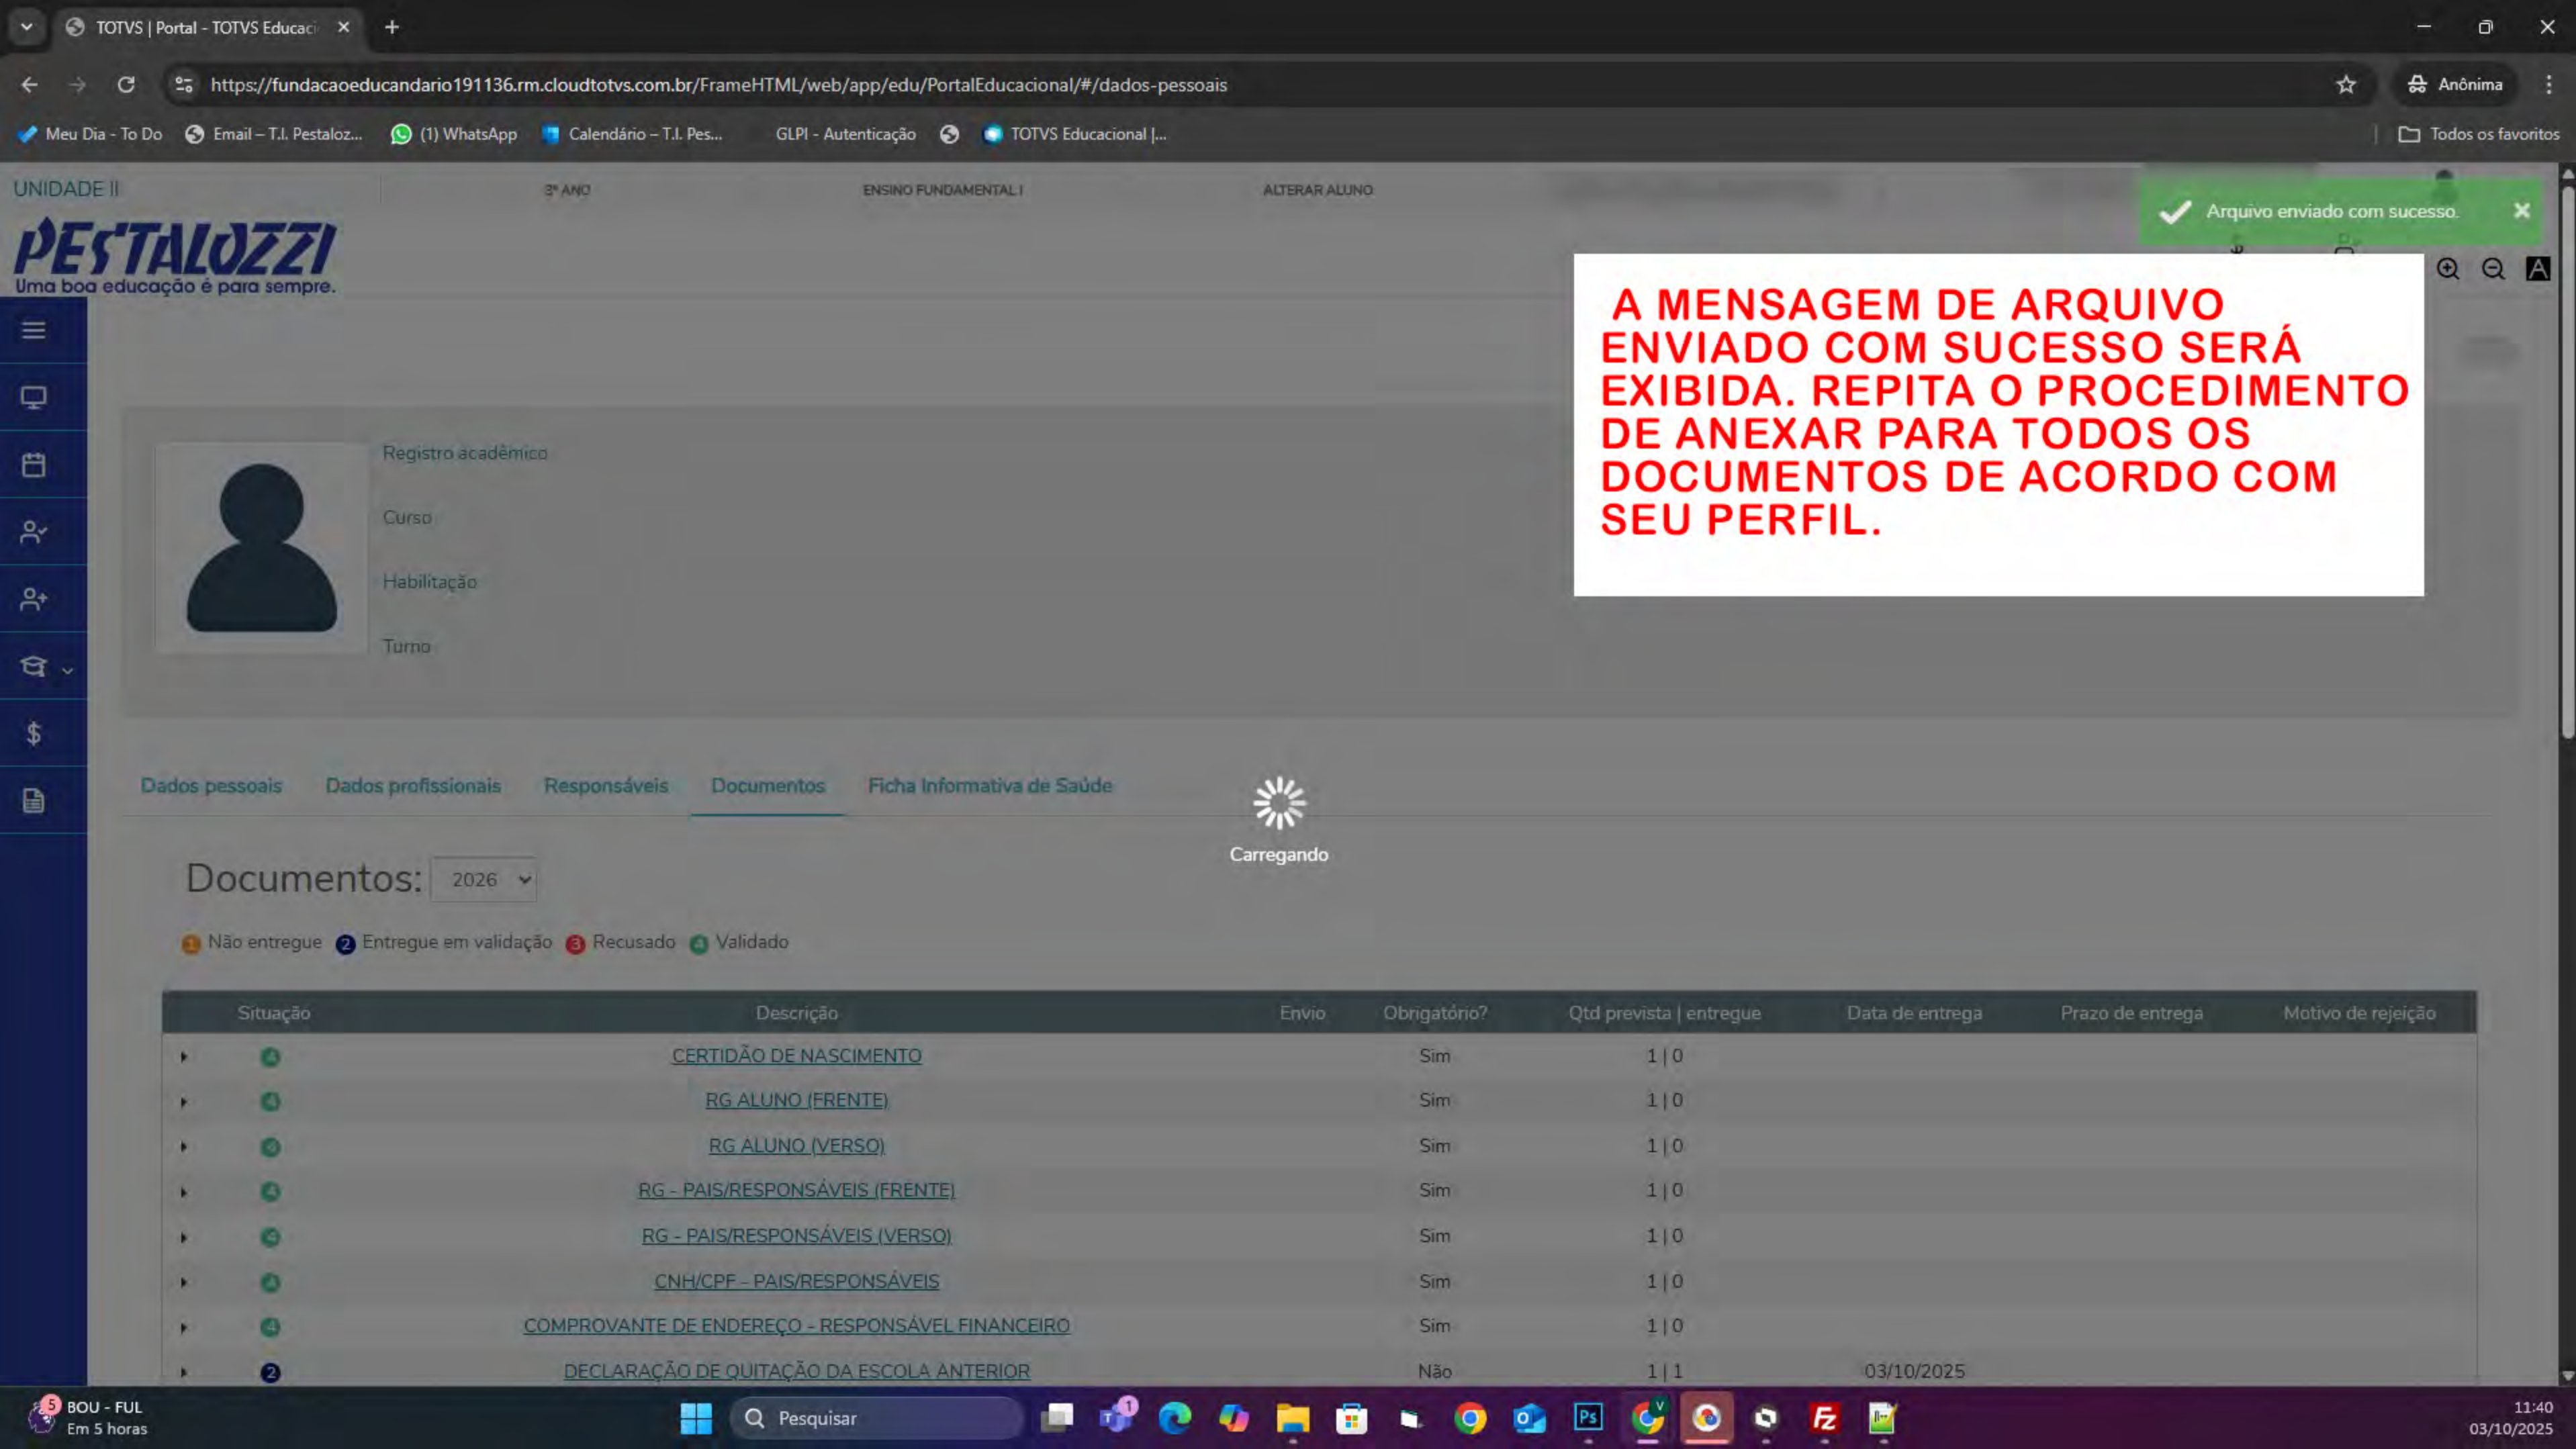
TOTVS | Portal - TOTVS Educaci ×

https://fundacaoeducandario191136.rm.cloudtotvs.com.br/FrameHTML/web/app/edu/PortalEducacional/#/dados-pessoais

Anônima

Meu Dia - To Do | Email – T.I. Pestaloz... | (1) WhatsApp | Calendário – T.I. Pes... | GLPI - Autenticação | TOTVS Educacional |... | Todos os favoritos

UNIDADE II | 3º ANO | ENSINO FUNDAMENTAL I | ALTERAR ALUNO

Arquivo enviado com sucesso.

PESTALOZZI
Uma boa educação é para sempre.

A MENSAGEM DE ARQUIVO ENVIADO COM SUCESSO SERÁ EXIBIDA. REPITA O PROCEDIMENTO DE ANEXAR PARA TODOS OS DOCUMENTOS DE ACORDO COM SEU PERFIL.

Registro acadêmico

Curso

Habilitação

Turno

Dados pessoais | Dados profissionais | Responsáveis | Documentos | Ficha Informativa de Saúde

Carregando

Documentos: 2026

1 Não entregue 2 Entregue em validação 3 Recusado 4 Validado

| Situação | Descrição | Envio | Obrigatório? | Qtd prevista \| entregue | Data de entrega | Prazo de entrega | Motivo de rejeição |
|---|---|---|---|---|---|---|---|
| 4 | CERTIDÃO DE NASCIMENTO | | Sim | 1 \| 0 | | | |
| 4 | RG ALUNO (FRENTE) | | Sim | 1 \| 0 | | | |
| 4 | RG ALUNO (VERSO) | | Sim | 1 \| 0 | | | |
| 4 | RG - PAIS/RESPONSÁVEIS (FRENTE) | | Sim | 1 \| 0 | | | |
| 4 | RG - PAIS/RESPONSÁVEIS (VERSO) | | Sim | 1 \| 0 | | | |
| 4 | CNH/CPF - PAIS/RESPONSÁVEIS | | Sim | 1 \| 0 | | | |
| 4 | COMPROVANTE DE ENDEREÇO - RESPONSÁVEL FINANCEIRO | | Sim | 1 \| 0 | | | |
| 2 | DECLARAÇÃO DE QUITAÇÃO DA ESCOLA ANTERIOR | | Não | 1 \| 1 | 03/10/2025 | | |

5 BOU - FUL Em 5 horas | Pesquisar | 11:40 03/10/2025